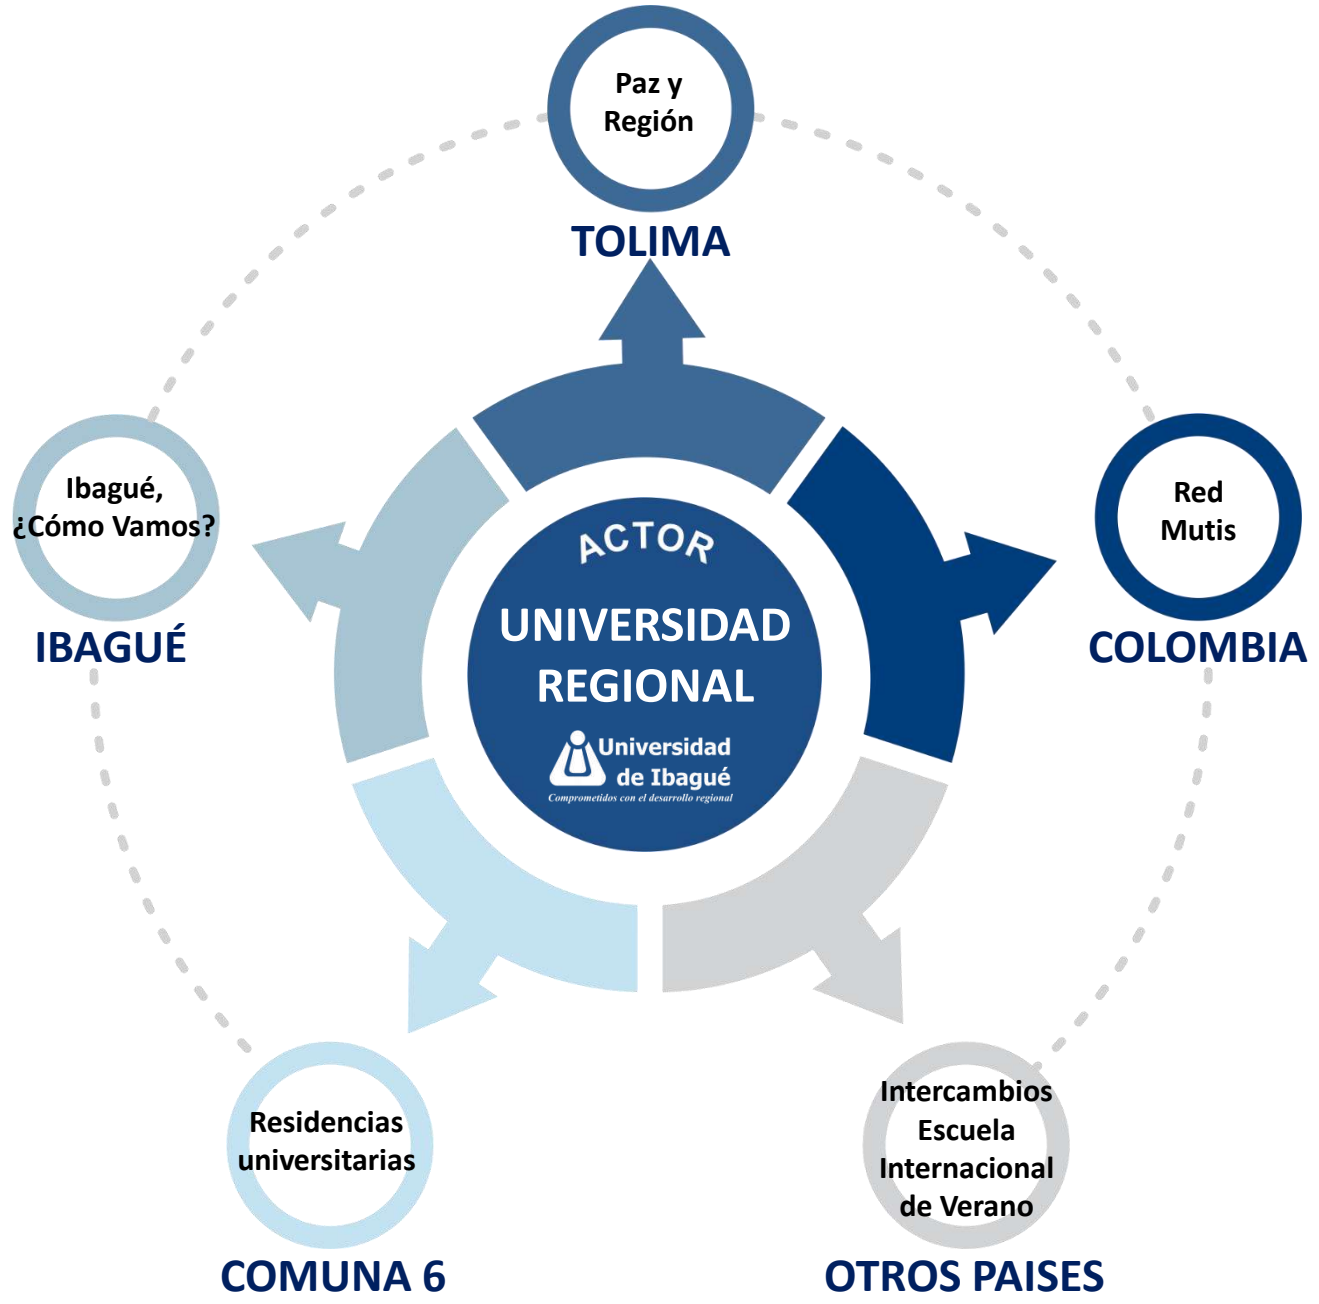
Paz y Región

TOLIMA

Ibagué, ¿Cómo Vamos?

IBAGUÉ

ACTOR

UNIVERSIDAD REGIONAL

Universidad de Ibagué

Comprometidos con el desarrollo regional

Red Mutis

COLOMBIA

Residencias universitarias

COMUNA 6

Intercambios Escuela Internacional de Verano

OTROS PAISES